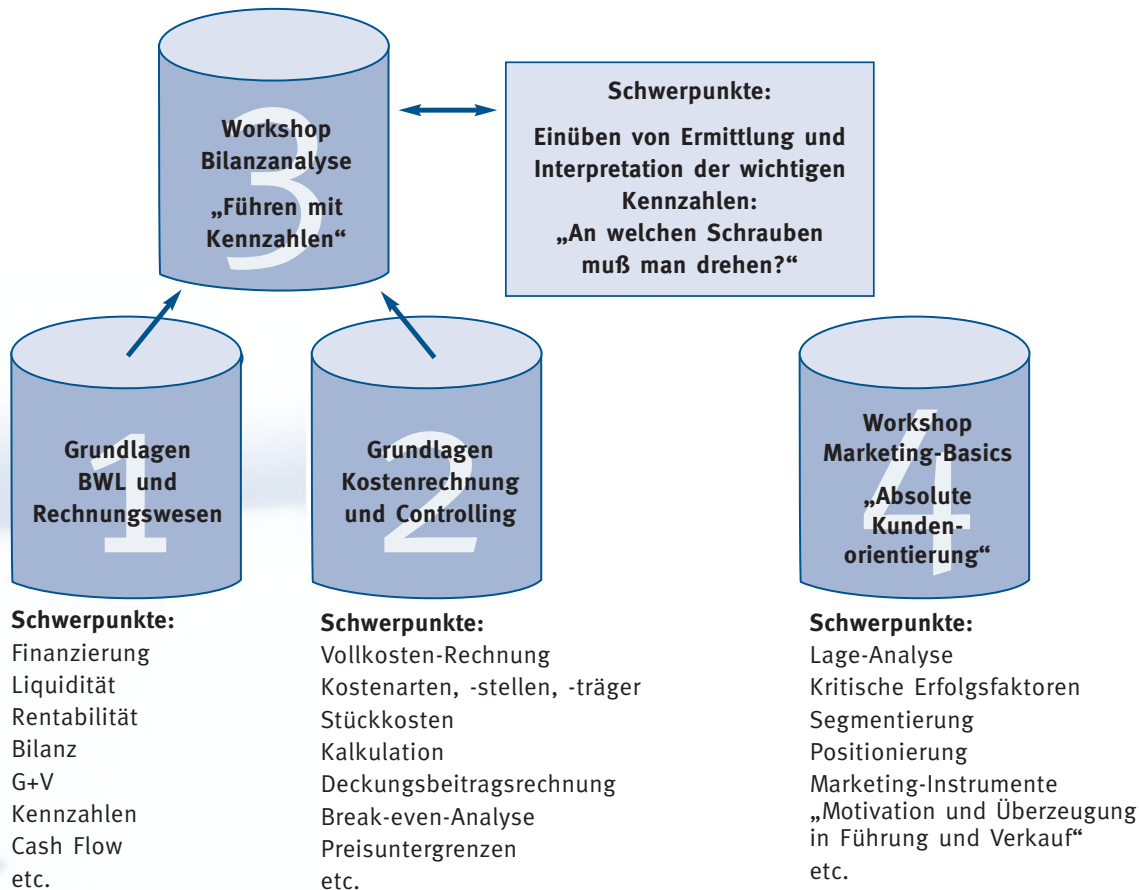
3
Workshop Bilanzanalyse
„Führen mit Kennzahlen“

Schwerpunkte:
Einüben von Ermittlung und Interpretation der wichtigen Kennzahlen:
„An welchen Schrauben muß man drehen?“

1
Grundlagen BWL und Rechnungswesen

2
Grundlagen Kostenrechnung und Controlling

4
Workshop Marketing-Basics
„Absolute Kundenorientierung“

Schwerpunkte:
Finanzierung
Liquidität
Rentabilität
Bilanz
G+V
Kennzahlen
Cash Flow
etc.

Schwerpunkte:
Vollkosten-Rechnung
Kostenarten, -stellen, -träger
Stückkosten
Kalkulation
Deckungsbeitragsrechnung
Break-even-Analyse
Preisuntergrenzen
etc.

Schwerpunkte:
Lage-Analyse
Kritische Erfolgsfaktoren
Segmentierung
Positionierung
Marketing-Instrumente
„Motivation und Überzeugung in Führung und Verkauf“
etc.